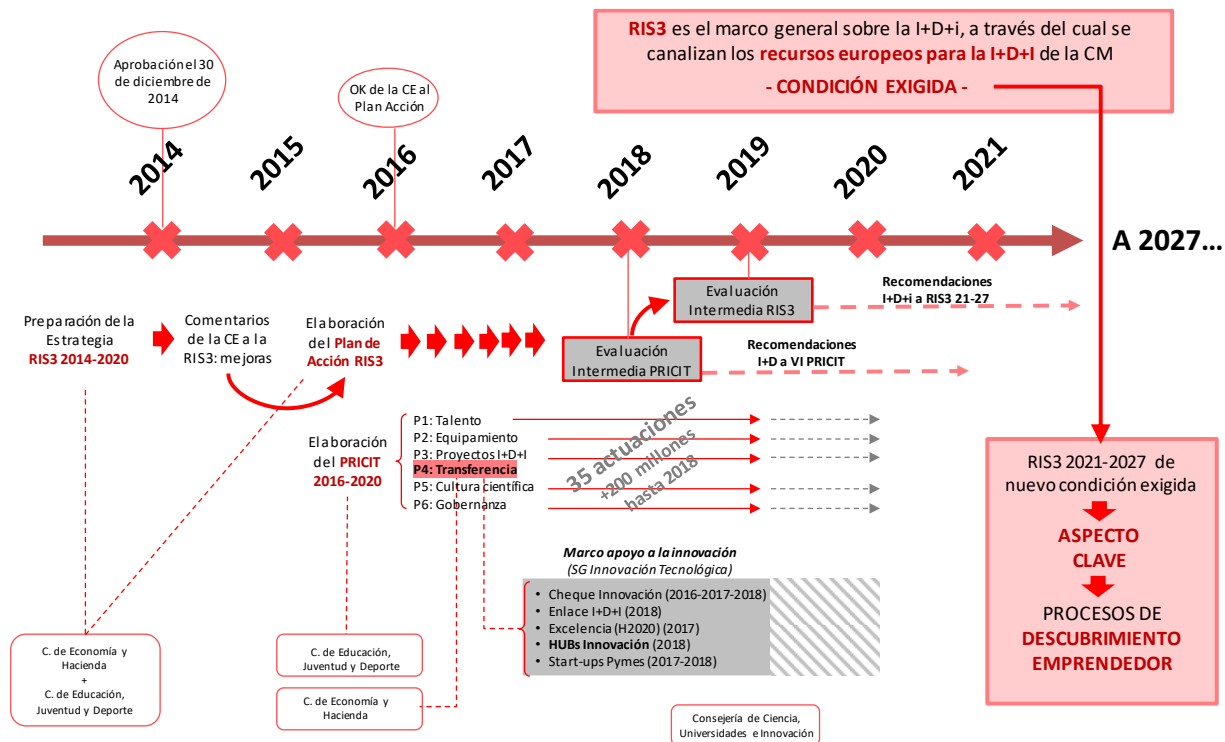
RIS3 es el marco general sobre la I+D+i, a través del cual se canalizan los recursos europeos para la I+D+I de la CM

- CONDICIÓN EXIGIDA -

Aprobación el 30 de diciembre de 2014

OK de la CE al Plan Acción

2014 2015 2016 2017 2018 2019 2020 2021

A 2027…

Preparación de la Estrategia RIS3 2014-2020

Comentarios de la CE a la RIS3: mejoras

Elaboración del Plan de Acción RIS3

Evaluación Intermedia RIS3

Recomendaciones I+D+i a RIS3 21-27

Evaluación Intermedia PRICIT

Recomendaciones I+D a VI PRICIT

Elaboración del PRICIT 2016-2020

P1: Talento
P2: Equipamiento
P3: Proyectos I+D+I
P4: Transferencia
P5: Cultura científica
P6: Gobernanza

35 actuaciones
+200 millones hasta 2018

RIS3 2021-2027 de nuevo condición exigida

ASPECTO CLAVE

PROCESOS DE DESCUBRIMIENTO EMPRENDEDOR

Marco apoyo a la innovación
(SG Innovación Tecnológica)

- Cheque Innovación (2016-2017-2018)
- Enlace I+D+I (2018)
- Excelencia (H2020) (2017)
- HUBs Innovación (2018)
- Start-ups Pymes (2017-2018)

C. de Economía y Hacienda
+
C. de Educación, Juventud y Deporte

C. de Educación, Juventud y Deporte

C. de Economía y Hacienda

Consejería de Ciencia, Universidades e Innovación